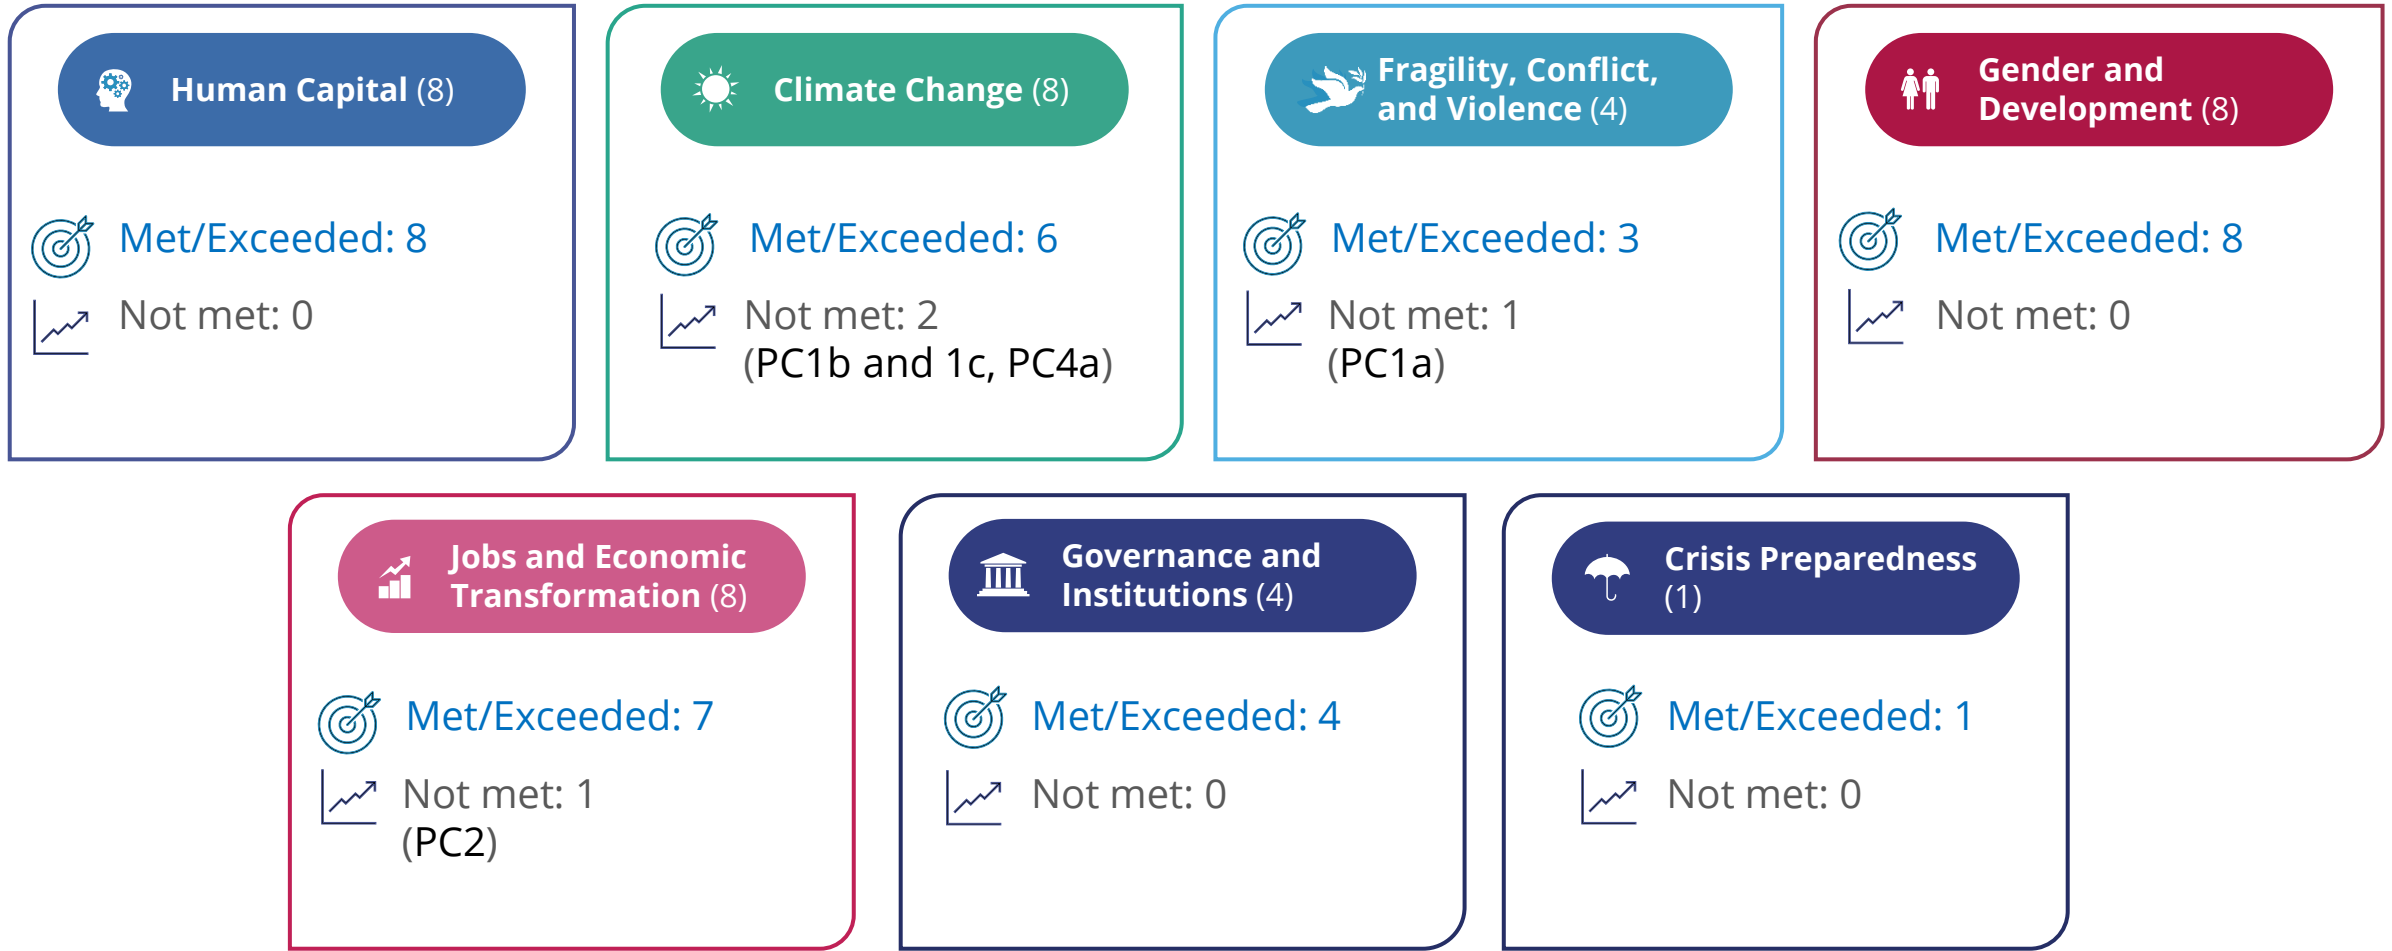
Human Capital (8)

Met/Exceeded: 8

Not met: 0

Climate Change (8)

Met/Exceeded: 6

Not met: 2 (PC1b and 1c, PC4a)

Fragility, Conflict, and Violence (4)

Met/Exceeded: 3

Not met: 1 (PC1a)

Gender and Development (8)

Met/Exceeded: 8

Not met: 0

Jobs and Economic Transformation (8)

Met/Exceeded: 7

Not met: 1 (PC2)

Governance and Institutions (4)

Met/Exceeded: 4

Not met: 0

Crisis Preparedness (1)

Met/Exceeded: 1

Not met: 0